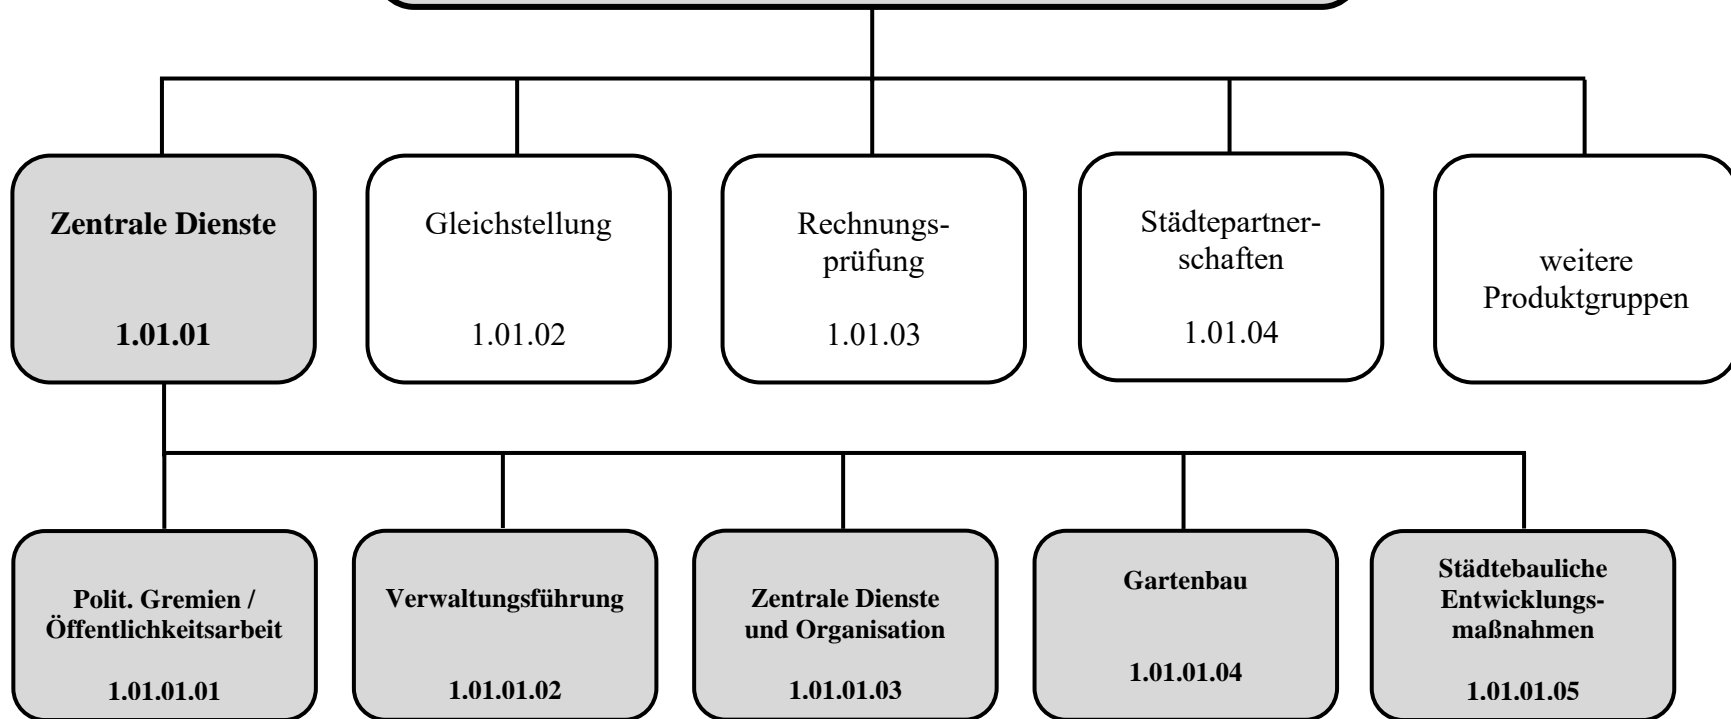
Zentrale Dienste

1.01.01

Gleichstellung

1.01.02

Rechnungsprüfung

1.01.03

Städtepartnerschaften

1.01.04

weitere Produktgruppen

Polit. Gremien / Öffentlichkeitsarbeit

1.01.01.01

Verwaltungsführung

1.01.01.02

Zentrale Dienste und Organisation

1.01.01.03

Gartenbau

1.01.01.04

Städtebauliche Entwicklungsmaßnahmen

1.01.01.05